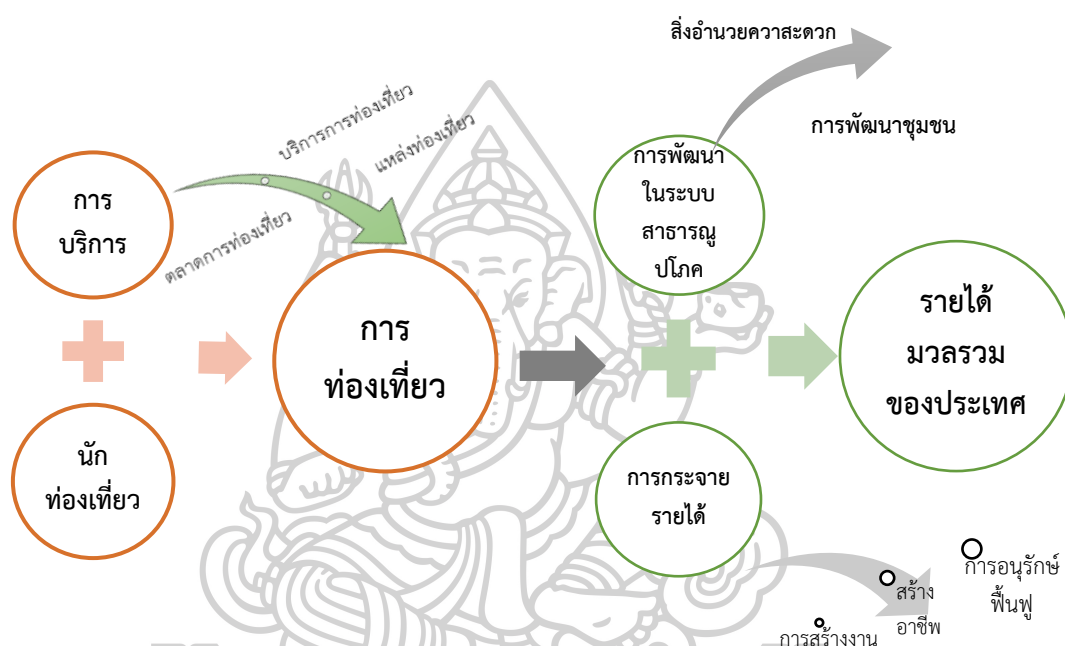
สิ่งอำนวยความสะดวก

การพัฒนาชุมชน

บริการการท่องเที่ยว

แหล่งท่องเที่ยว

ตลาดการท่องเที่ยว

การ
บริการ

การพัฒนา
ในระบบ
สาธารณู
ปโภค

การ
ท่องเที่ยว

รายได้
มวลรวม
ของประเทศ

นัก
ท่องเที่ยว

การกระจาย
รายได้

การอนุรักษ์
ฟื้นฟู

สร้าง
อาชีพ

การสร้างงาน